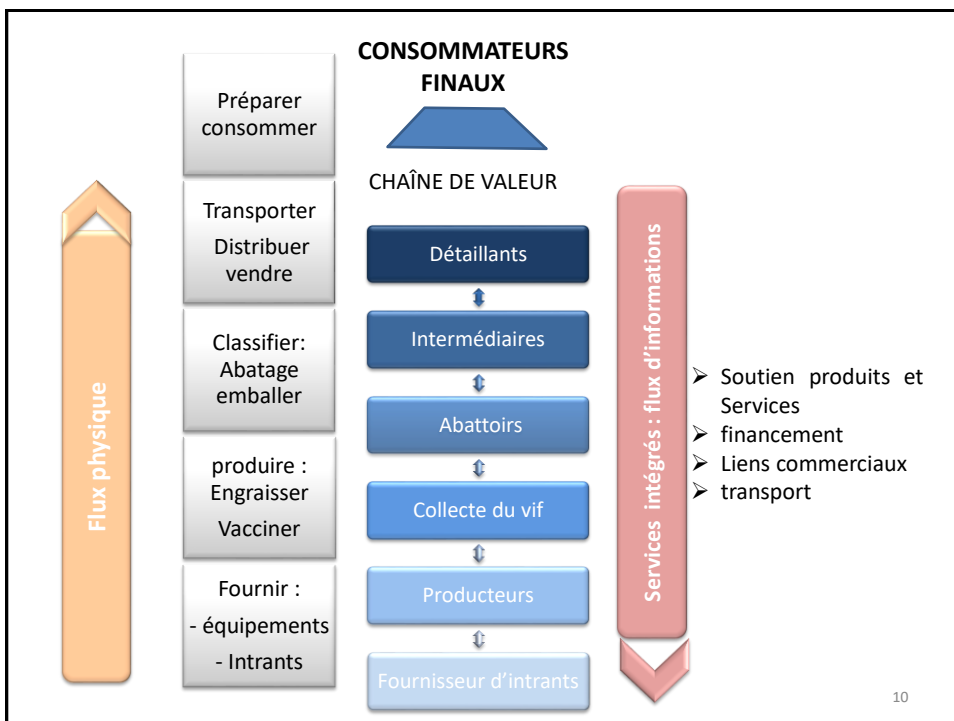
CONSOMMATEURS FINAUX

CHAÎNE DE VALEUR

Flux physique

Préparer consommer

Transporter
Distribuer vendre

Classifier:
Abatage emballer

produire :
Engraisser
Vacciner

Fournir :
- équipements
- Intrants

Détaillants

Intermédiaires

Abattoirs

Collecte du vif

Producteurs

Fournisseur d'intrants

Services intégrés : flux d'informations

➢ Soutien produits et Services
➢ financement
➢ Liens commerciaux
➢ transport

10